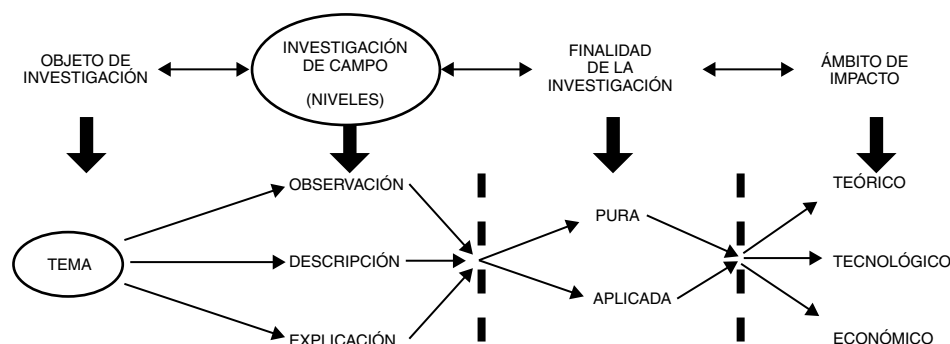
OBJETO DE INVESTIGACIÓN

INVESTIGACIÓN DE CAMPO

(NIVELES)

FINALIDAD DE LA INVESTIGACIÓN

ÁMBITO DE IMPACTO

OBSERVACIÓN

TEMA

DESCRIPCIÓN

EXPLICACIÓN

PURA

APLICADA

TEÓRICO

TECNOLÓGICO

ECONÓMICO